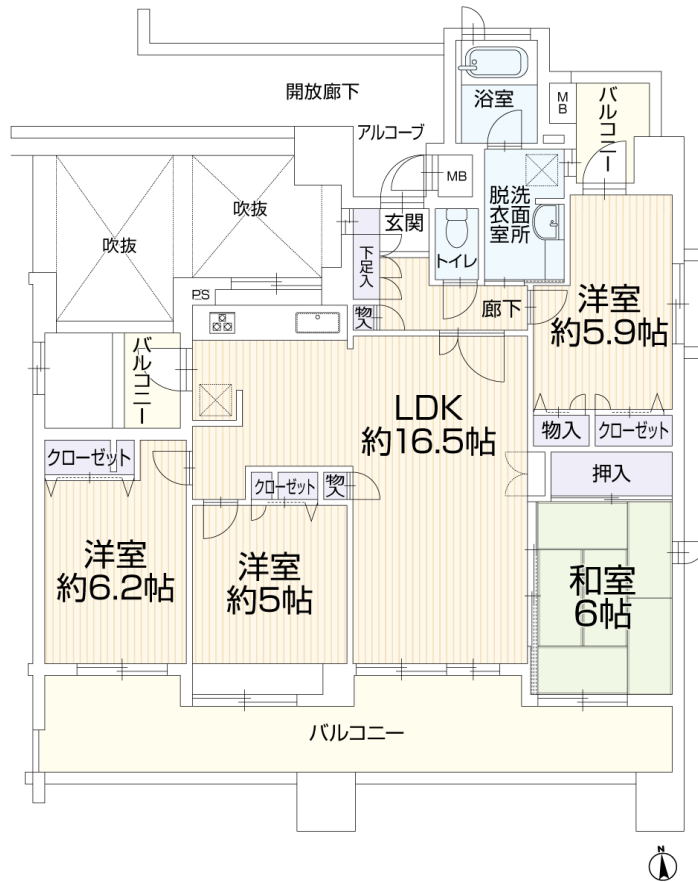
開放廊下

浴室

MB

バルコニー

アルコーブ

MB

洗面所

脱衣室

吹抜

吹抜

玄関

下足入

トイレ

廊下

洋室
約5.9帖

PS

物入

バルコニー

LDK
約16.5帖

物入

クローゼット

クローゼット

クローゼット

物入

押入

洋室
約6.2帖

洋室
約5帖

和室
6帖

バルコニー

N